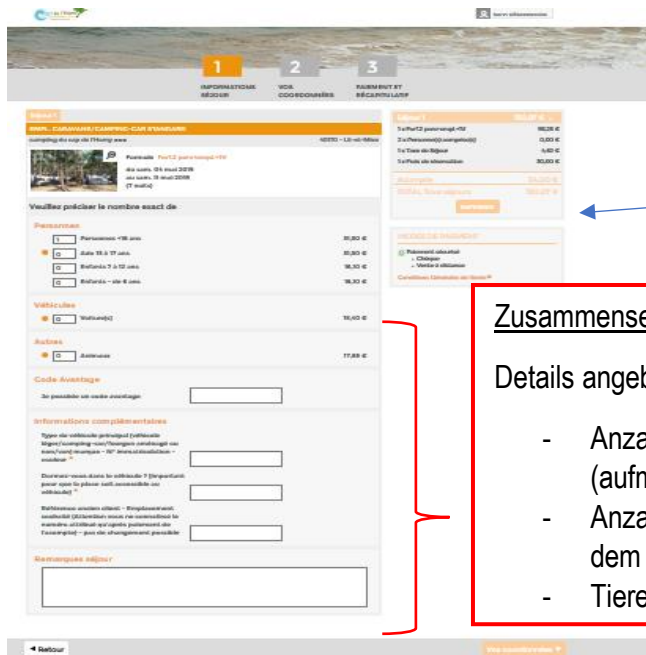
1 INFORMATIONS SÉJOUR

2 VOS COORDONNÉES

3 PAIEMENT ET RÉCAPITULATIF

Séjour 1

EMPL. CARAVANE/CAMPING-CAR STANDARD

Forfait

du sam. 04 mai 2019
au sam. 11 mai 2019
(7 nuits)

Veuillez préciser le nombre exact de

Personnes

Personnes +18 ans

Ado 13 à 17 ans

Enfants 3 à 12 ans

Enfants - de 3 ans

Véhicules

Voiture(s)

Autres

Animaux

Code Avantage

Informations complémentaires

Remarques séjour

Séjour 1

TOTAL Tout séjours

MODES DE PAIEMENT

Paiement accepté
- Chèque
- Vente à distance

Conditions Générales de Vente

Zusammense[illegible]

Details angeb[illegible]

- Anza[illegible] (aufn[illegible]
- Anza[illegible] dem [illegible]
- Tiere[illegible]

◄ Retour